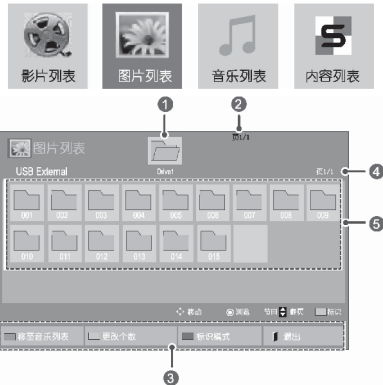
影片列表

图片列表

音乐列表

内容列表

1

2

图片列表

Drive1

页1/1

USB External

页1/1

4

001 002 003 004 005 006 007 008 009

010 011 012 013 014 015

5

移动 浏览 页面 更改 标记

标签音乐列表 更改个数 标记模式 退出

3